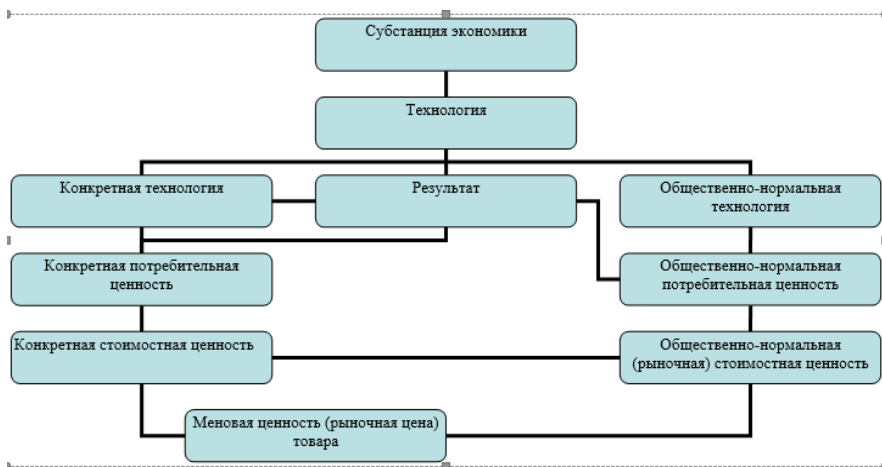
Субстанция экономики

Технология

Конкретная технология

Результат

Общественно-нормальная технология

Конкретная потребительная ценность

Общественно-нормальная потребительная ценность

Конкретная стоимостная ценность

Общественно-нормальная (рыночная) стоимостная ценность

Меновая ценность (рыночная цена) товара